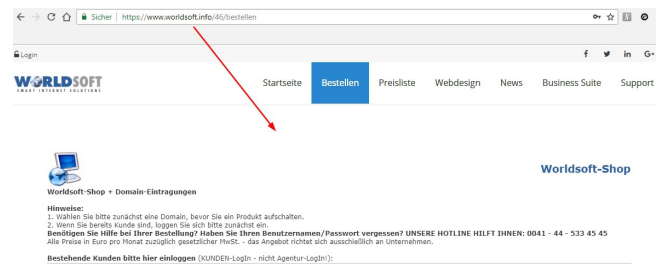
Sicher | https://www.worldsoft.info/46/bestellen

Login

f in G+

WORLDSOFT
SMART INTERNET SOLUTIONS

Startseite Bestellen Preisliste Webdesign News Business Suite Support

Worldsoft-Shop

Worldsoft-Shop + Domain-Eintragungen

Hinweise:
1. Wählen Sie bitte zunächst eine Domain, bevor Sie ein Produkt aufschalten.
2. Wenn Sie bereits Kunde sind, loggen Sie sich bitte zunächst ein.
Benötigen Sie Hilfe bei Ihrer Bestellung? Haben Sie Ihren Benutzernamen/Passwort vergessen? UNSERE HOTLINE HILFT IHNEN: 0041 - 44 - 533 45 45
Alle Preise in Euro pro Monat zuzüglich gesetzlicher MwSt. - das Angebot richtet sich ausschließlich an Unternehmen.

Bestehende Kunden bitte hier einloggen (KUNDEN-LogIn - nicht Agentur-LogIn!):